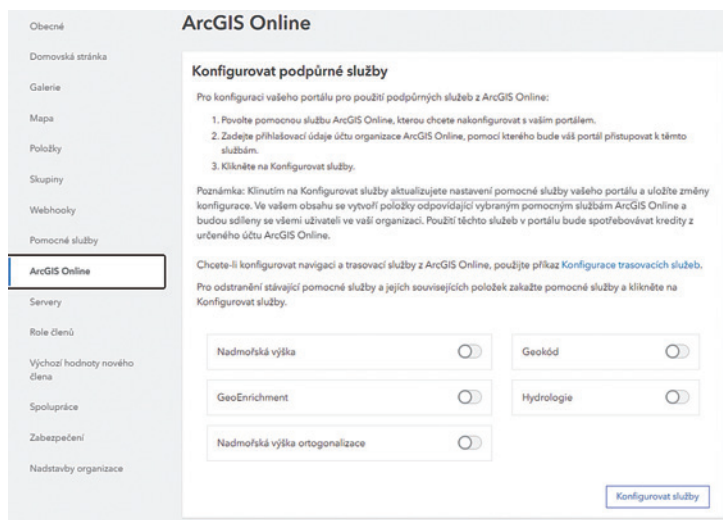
Obecné
Domovská stránka
Galerie
Mapa
Položky
Skupiny
Webhooky
Pomocné služby
ArcGIS Online
Servery
Role členů
Výchozí hodnoty nového člena
Spolupráce
Zabezpečení
Nadstavby organizace

ArcGIS Online

Konfigurovat podpůrné služby

Pro konfiguraci vašeho portálu pro použití podpůrných služeb z ArcGIS Online:

1. Povolte pomocnou službu ArcGIS Online, kterou chcete nakonfigurovat s vaším portálem.
2. Zadejte přihlašovací údaje účtu organizace ArcGIS Online, pomocí kterého bude váš portál přistupovat k těmto službám.
3. Klikněte na Konfigurovat služby.

Poznámka: Kliknutím na Konfigurovat služby aktualizujete nastavení pomocné služby vašeho portálu a uložíte změny konfigurace. Ve vašem obsahu se vytvoří položky odpovídající vybraným pomocným službám ArcGIS Online a budou sdíleny se všemi uživateli ve vaší organizaci. Použití těchto služeb v portálu bude spotřebovávat kredity z určeného účtu ArcGIS Online.

Chcete-li konfigurovat navigaci a trasovací služby z ArcGIS Online, použijte příkaz Konfigurace trasovacích služeb.

Pro odstranění stávající pomocné služby a jejích souvisejících položek zakažte pomocné služby a klikněte na Konfigurovat služby.

Nadmořská výška
Geokód
GeoEnrichment
Hydrologie
Nadmořská výška ortogonalizace

Konfigurovat služby